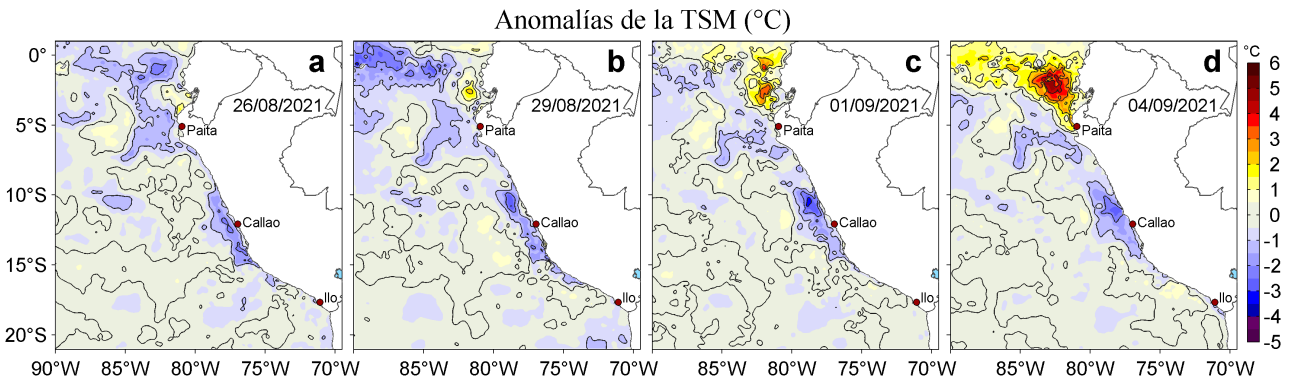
Anomalías de la TSM (°C)

0°
5°S
10°S
15°S
20°S

a
26/08/2021
Paita
Callao
Ilo

b
29/08/2021
Paita
Callao
Ilo

c
01/09/2021
Paita
Callao
Ilo

d
04/09/2021
Paita
Callao
Ilo

90°W 85°W 80°W 75°W 70°W
85°W 80°W 75°W 70°W
85°W 80°W 75°W 70°W
85°W 80°W 75°W 70°W

°C
6
5
4
3
2
1
0
-1
-2
-3
-4
-5